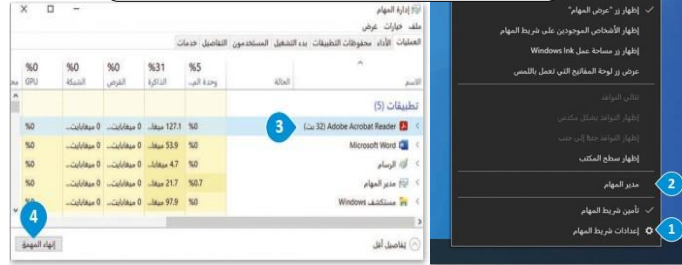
إدارة المهام
ملف خيارات عرض
العمليات الأداء محفوظات التطبيقات بدء التشغيل المستخدمون التفاصيل خدمات

| الاسم | الحالة | 5% وحدة الم... | 31% الذاكرة | 0% القرص | 0% الشبكة | 0% GPU |
|---|---|---|---|---|---|---|
| تطبيقات (5) | | | | | | |
| Adobe Acrobat Reader (32 بت) | | 0% | 127.1 ميغا... | 0 ميغابايت... | 0 ميغابايت... | 0% |
| Microsoft Word | | 0% | 53.9 ميغا... | 0 ميغابايت... | 0 ميغابايت... | 0% |
| الرسام | | 0% | 4.7 ميغا... | 0 ميغابايت... | 0 ميغابايت... | 0% |
| مدير المهام | | 0.7% | 21.7 ميغا... | 0 ميغابايت... | 0 ميغابايت... | 0% |
| مستكشف Windows | | 0% | 97.9 ميغا... | 0 ميغابايت... | 0 ميغابايت... | 0% |

تفاصيل أقل
إنهاء المهمة

3
4

إظهار زر "عرض المهام"
إظهار الأشخاص الموجودين على شريط المهام
إظهار زر مساحة عمل Windows Ink
عرض زر لوحة المفاتيح التي تعمل باللمس
تتالي النوافذ
إظهار النوافذ بشكل مكدس
إظهار النوافذ جنباً إلى جنب
إظهار سطح المكتب
مدير المهام
تأمين شريط المهام
إعدادات شريط المهام

2
1